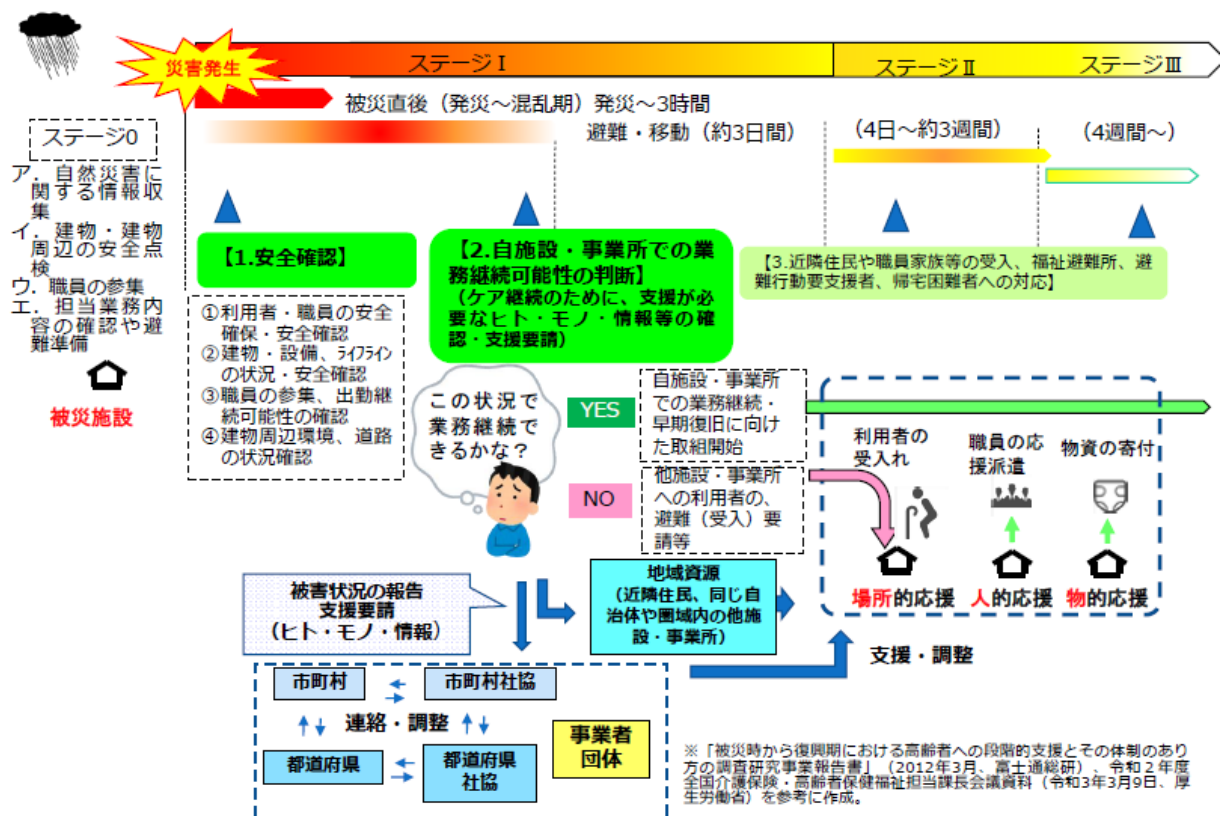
災害発生

ステージⅠ

ステージⅡ

ステージⅢ

被災直後（発災～混乱期）発災～3時間

避難・移動（約3日間）

（4日～約3週間）

（4週間～）

ステージ0

ア．自然災害に関する情報収集
イ．建物・建物周辺の安全点検
ウ．職員の参集
エ．担当業務内容の確認や避難準備

被災施設

【1.安全確認】

①利用者・職員の安全確保・安全確認
②建物・設備、ライフラインの状況・安全確認
③職員の参集、出勤継続可能性の確認
④建物周辺環境、道路の状況確認

【2.自施設・事業所での業務継続可能性の判断】
（ケア継続のために、支援が必要なヒト・モノ・情報等の確認・支援要請）

【3.近隣住民や職員家族等の受入、福祉避難所、避難行動要支援者、帰宅困難者への対応】

この状況で業務継続できるかな？

YES

自施設・事業所での業務継続・早期復旧に向けた取組開始

NO

他施設・事業所への利用者の、避難（受入）要請等

利用者の受入れ

職員の応援派遣

物資の寄付

場所的応援

人的応援

物的応援

被害状況の報告
支援要請
（ヒト・モノ・情報）

地域資源
（近隣住民、同じ自治体や圏域内の他施設・事業所）

支援・調整

市町村

市町村社協

連絡・調整

事業者団体

都道府県

都道府県社協

※「被災時から復興期における高齢者への段階的支援とその体制のあり方の調査研究事業報告書」（2012年3月、富士通総研）、令和２年度全国介護保険・高齢者保健福祉担当課長会議資料（令和3年3月9日、厚生労働省）を参考に作成。